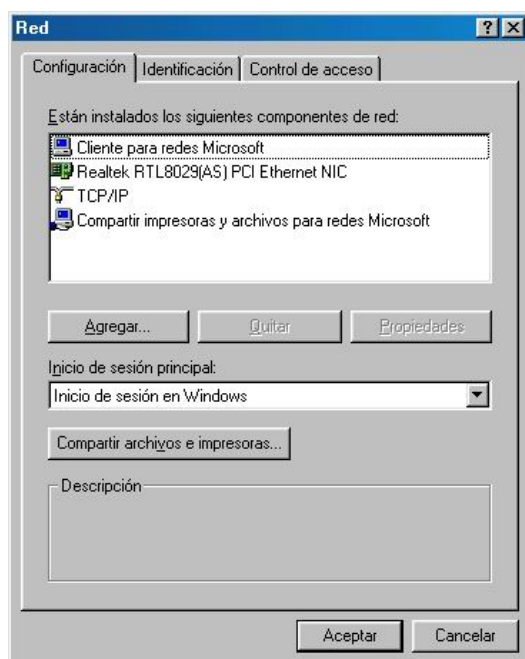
Red

?
X

Configuración | Identificación | Control de acceso

Están instalados los siguientes componentes de red:

Cliente para redes Microsoft
Realtek RTL8029(AS) PCI Ethernet NIC
TCP/IP
Compartir impresoras y archivos para redes Microsoft

Agregar...
Quitar
Propiedades

Inicio de sesión principal:

Inicio de sesión en Windows

Compartir archivos e impresoras...

Descripción

Aceptar
Cancelar